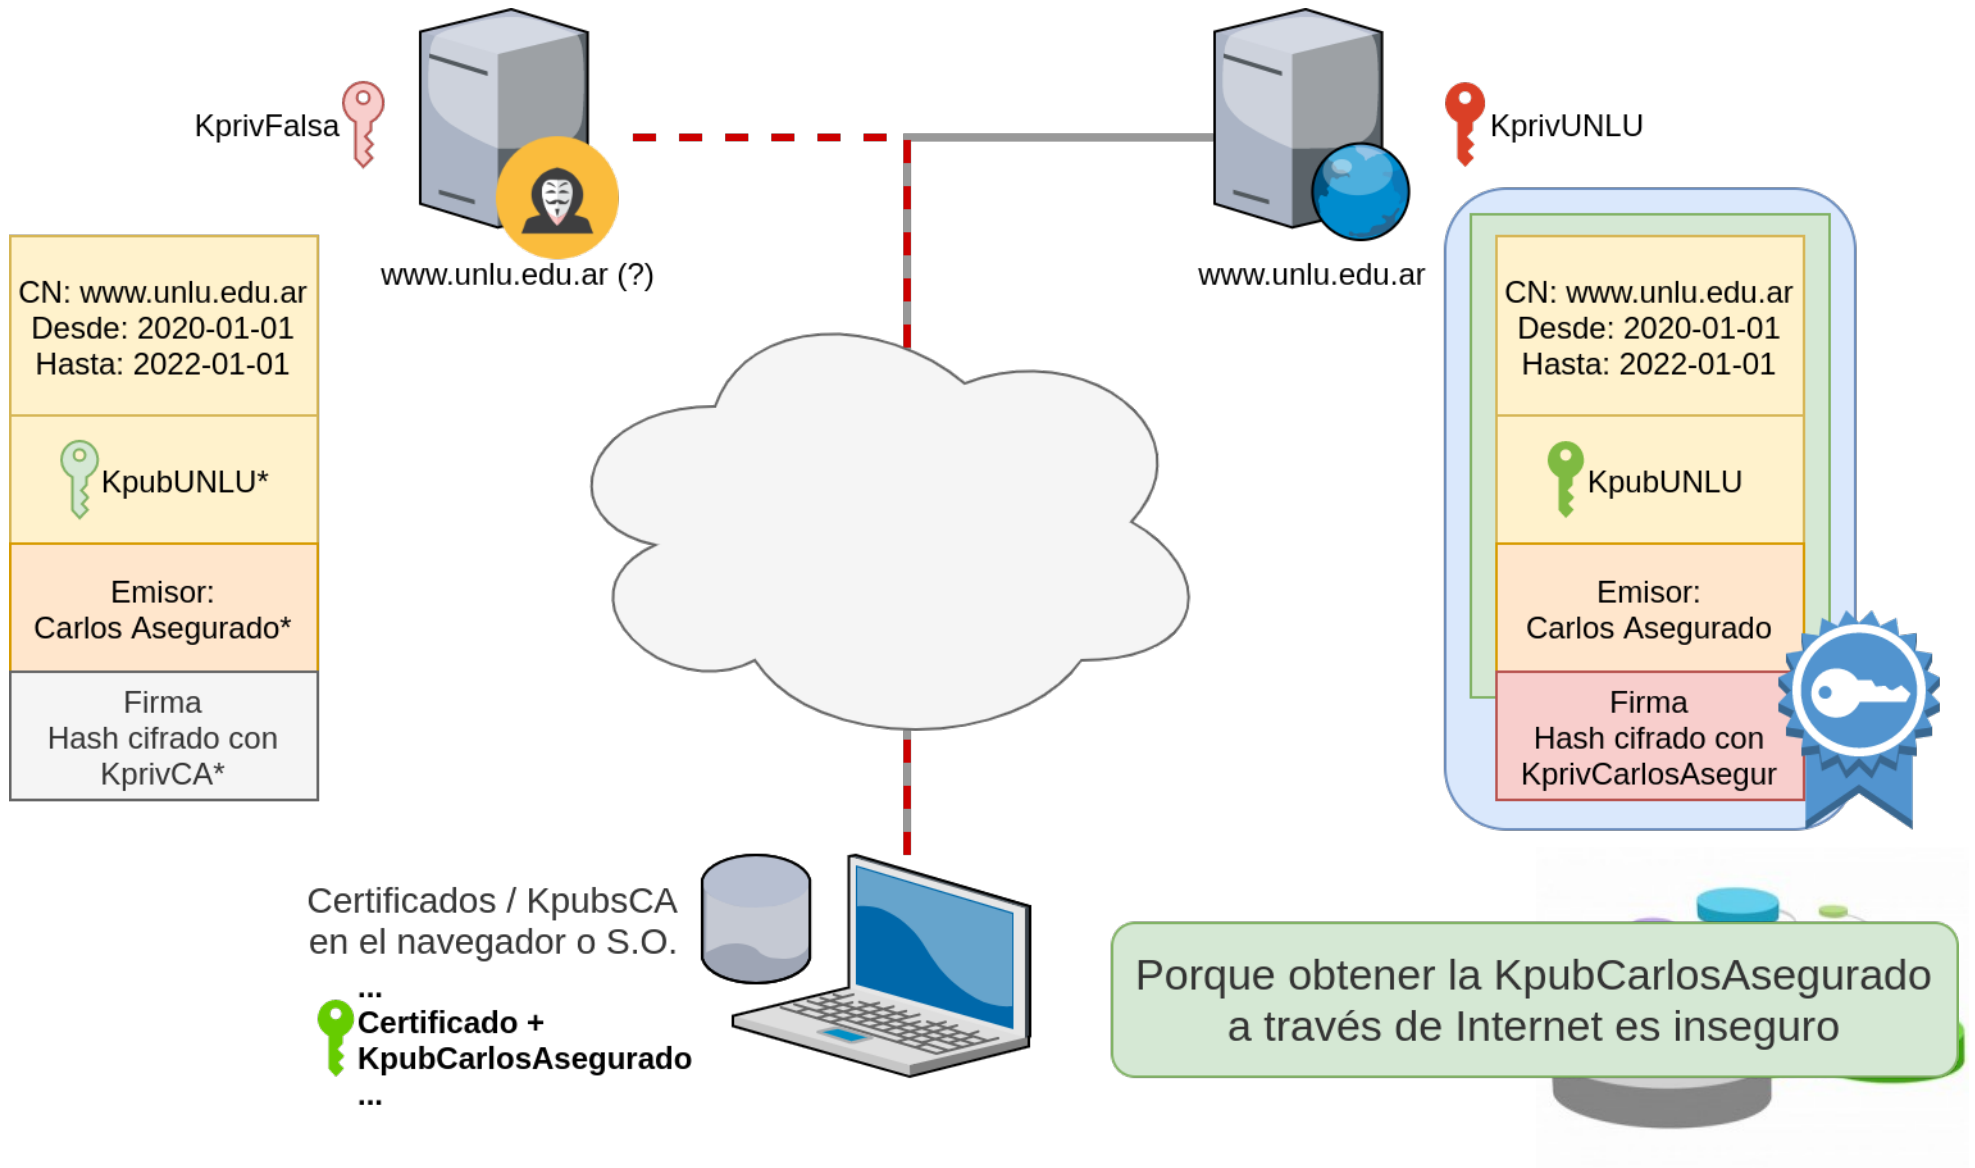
KprivFalsa

www.unlu.edu.ar (?)

www.unlu.edu.ar

KprivUNLU

CN: www.unlu.edu.ar
Desde: 2020-01-01
Hasta: 2022-01-01

KpubUNLU*

Emisor:
Carlos Asegurado*

Firma
Hash cifrado con
KprivCA*

CN: www.unlu.edu.ar
Desde: 2020-01-01
Hasta: 2022-01-01

KpubUNLU

Emisor:
Carlos Asegurado

Firma
Hash cifrado con
KprivCarlosAsegur

Certificados / KpubsCA
en el navegador o S.O.
...
Certificado +
KpubCarlosAsegurado
...

Porque obtener la KpubCarlosAsegurado
a través de Internet es inseguro